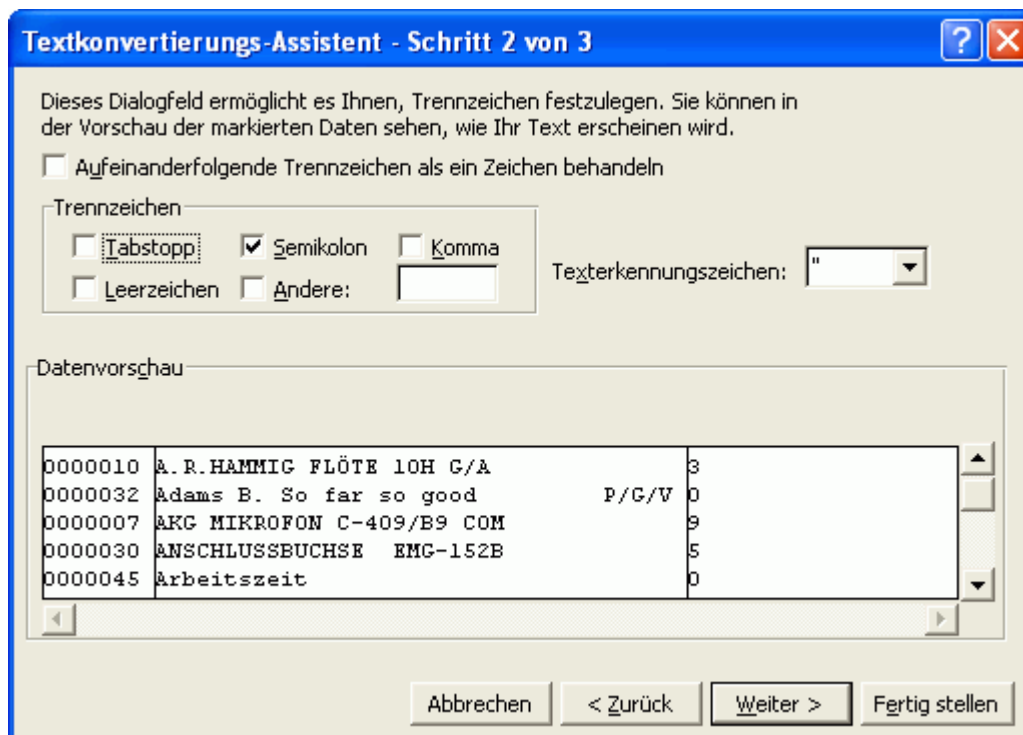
Textkonvertierungs-Assistent - Schritt 2 von 3

Dieses Dialogfeld ermöglicht es Ihnen, Trennzeichen festzulegen. Sie können in der Vorschau der markierten Daten sehen, wie Ihr Text erscheinen wird.

Aufeinanderfolgende Trennzeichen als ein Zeichen behandeln

Trennzeichen
Tabstopp
Semikolon
Komma
Leerzeichen
Andere:

Texterkennungszeichen: "

Datenvorschau

| | | |
|---|---|---|
| 0000010 | A.R.HAMMIG FLÖTE 10H G/A | 3 |
| 0000032 | Adams B. So far so good P/G/V | 0 |
| 0000007 | AKG MIKROFON C-409/B9 COM | 9 |
| 0000030 | ANSCHLUSSBUCHSE EMG-152B | 5 |
| 0000045 | Arbeitszeit | 0 |

Abbrechen
< Zurück
Weiter >
Fertig stellen